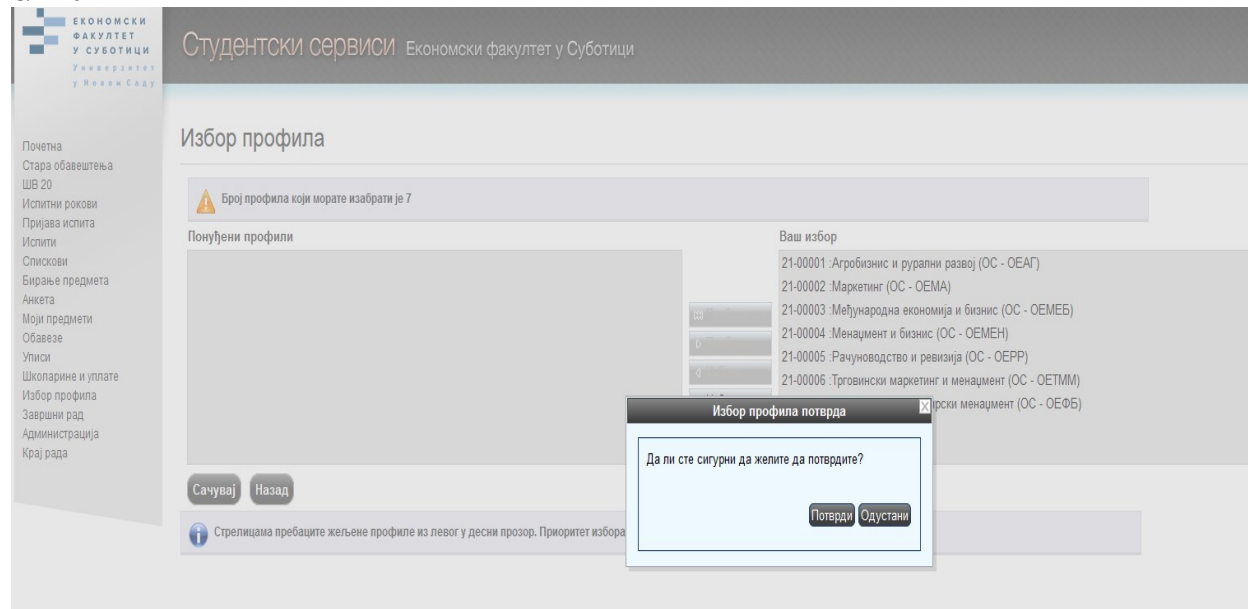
ЕКОНОМСКИ ФАКУЛТЕТ У СУБОТИЦИ
Универзитет у Новом Саду

Студентски сервиси Економски факултет у Суботици

Почетна
Стара обавештења
ШВ 20
Испитни рокови
Пријава испита
Испити
Спискови
Бирање предмета
Анкета
Моји предмети
Обавезе
Уписи
Школарине и уплате
Избор профила
Завршни рад
Администрација
Крај рада

Избор профила

Број профила који морате изабрати је 7

Понуђени профили

Ваш избор
21-00001 :Агробизнис и рурални развој (ОС - ОЕАГ)
21-00002 :Маркетинг (ОС - ОЕМА)
21-00003 :Међународна економија и бизнис (ОС - ОЕМЕБ)
21-00004 :Менаџмент и бизнис (ОС - ОЕМЕН)
21-00005 :Рачуноводство и ревизија (ОС - ОЕРР)
21-00006 :Трговински маркетинг и менаџмент (ОС - ОЕТММ)
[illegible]рски менаџмент (ОС - ОЕФБ)

Избор профила потврда

Да ли сте сигурни да желите да потврдите?

Потврди Одустани

Сачувај Назад

Стрелицама пребаците жељене профиле из левог у десни прозор. Приоритет избора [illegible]